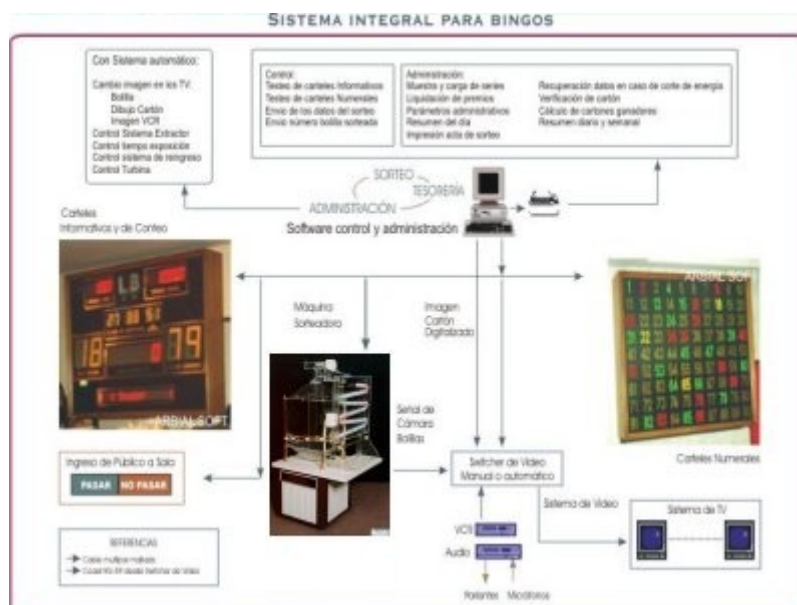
SISTEMA INTEGRAL PARA BINGOS

Con Sistema automático:

Cambio imagen en los TV:
Bolilla
Dibujo Cartón
Imagen VCR
Control Sistema Extractor
Control tiempo exposición
Control sistema de reingreso
Control Turbina

Control:
Testeo de carteles Informativos
Testeo de carteles Numerales
Envío de los datos del sorteo
Envío número bolilla sorteada

Administración:
Muestreo y carga de series
Liquidación de premios
Parámetros administrativos
Resumen del día
Impresión acta de sorteo

Recuperación datos en caso de corte de energía
Verificación de cartón
Cálculo de cartones ganadores
Resumen diario y semanal

SORTEO
TESORERÍA
ADMINISTRACIÓN
Software control y administración

Carteles Informativos y de Conteo

LB
18
79
ARBAL SOFT

Máquina Sorteadora

Imagen Cartón Digitalizado

ARBAL SOFT

Señal de Cámara Bolillas

Carteles Numerales

Ingreso de Público a Sala
PASAR NO PASAR

Swicher de Video Manual o automático

Sistema de Video

Sistema de TV

REFERENCIAS
Cable multipar/mallado
Coaxil 75 desde Switcher de Video

VCR
Audio

Parlantes Micrófonos